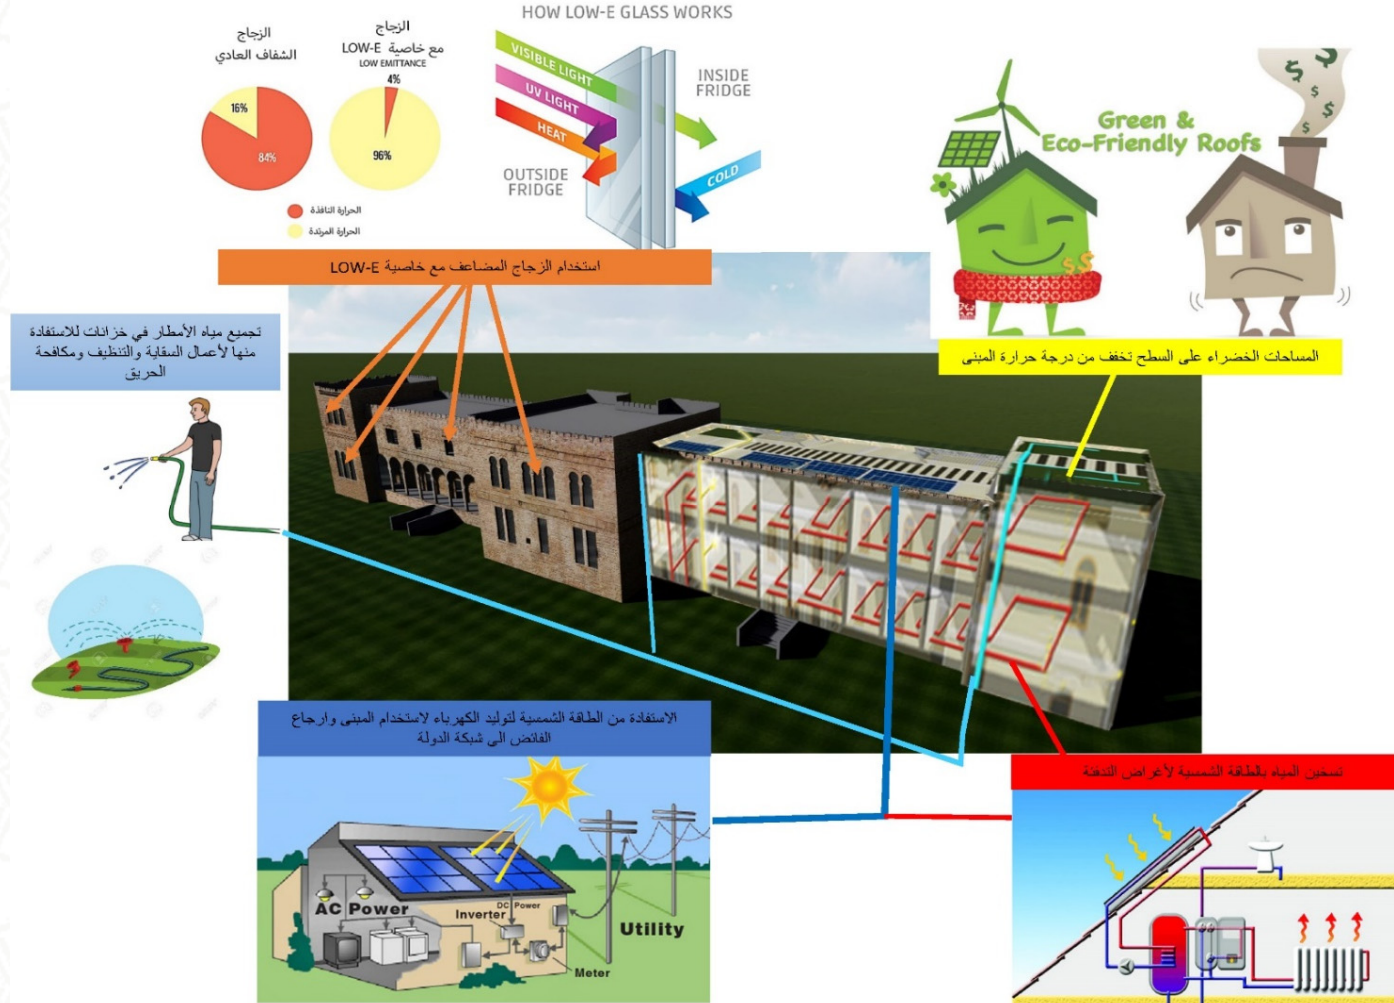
الزجاج الشفاف العادي

الزجاج مع خاصية LOW-E
LOW EMITTANCE

16%
84%
4%
96%

الحرارة النافذة
الحرارة المرتدة

HOW LOW-E GLASS WORKS
VISIBLE LIGHT
UV LIGHT
HEAT
OUTSIDE FRIDGE
INSIDE FRIDGE
COLD

Green & Eco-Friendly Roofs

استخدام الزجاج المضاعف مع خاصية LOW-E

تجميع مياه الأمطار في خزانات للاستفادة منها لأعمال السقاية والتنظيف ومكافحة الحريق

المساحات الخضراء على السطح تخفف من درجة حرارة المبنى

الاستفادة من الطاقة الشمسية لتوليد الكهرباء لاستخدام المبنى وارجاع الفائض الى شبكة الدولة

تسخين المياه بالطاقة الشمسية لأغراض التدفئة

AC Power
Inverter
DC Power
Utility
Meter